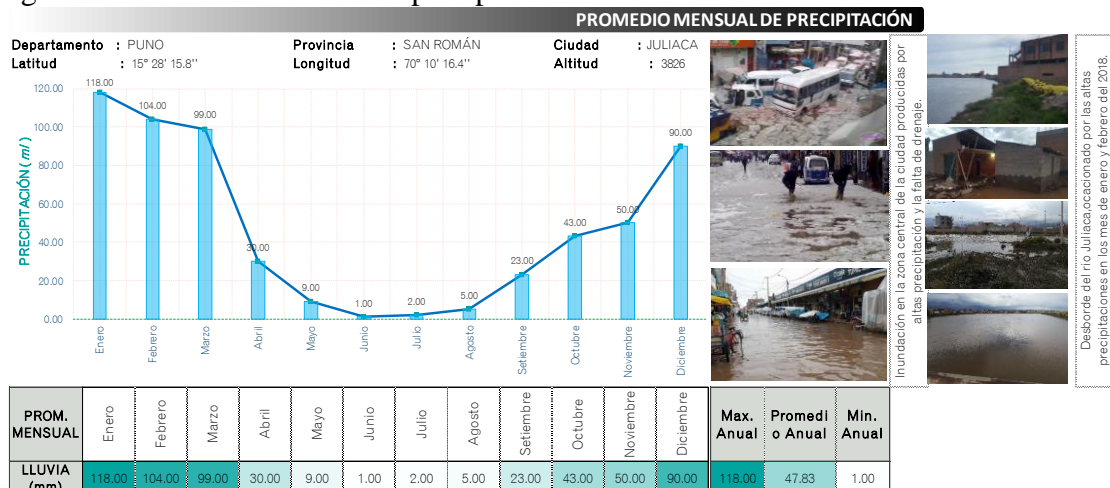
PROMEDIO MENSUAL DE PRECIPITACIÓN

Departamento : PUNO
Latitud : 15° 28' 15.8''
Provincia : SAN ROMÁN
Longitud : 70° 10' 16.4''
Ciudad : JULIACA
Altitud : 3826

PRECIPITACIÓN ( $m/$ )
120.00
100.00
80.00
60.00
40.00
20.00
0.00

118.00
104.00
99.00
30.00
9.00
1.00
2.00
5.00
23.00
43.00
50.00
90.00

Enero
Febrero
Marzo
Abril
Mayo
Junio
Julio
Agosto
Setiembre
Octubre
Noviembre
Diciembre

Inundación en la zona central de la ciudad producidas por altas precipitación y la falta de drenaje.

Desborde del río Juliaca,ocacionado por las altas precipitaciones en los mes de enero y febrero del 2018.

| PROM. MENSUAL | Enero | Febrero | Marzo | Abril | Mayo | Junio | Julio | Agosto | Setiembre | Octubre | Noviembre | Diciembre | Max. Anual | Promedio Anual | Min. Anual |
|---|---|---|---|---|---|---|---|---|---|---|---|---|---|---|---|
| LLUVIA (mm) | 118.00 | 104.00 | 99.00 | 30.00 | 9.00 | 1.00 | 2.00 | 5.00 | 23.00 | 43.00 | 50.00 | 90.00 | 118.00 | 47.83 | 1.00 |